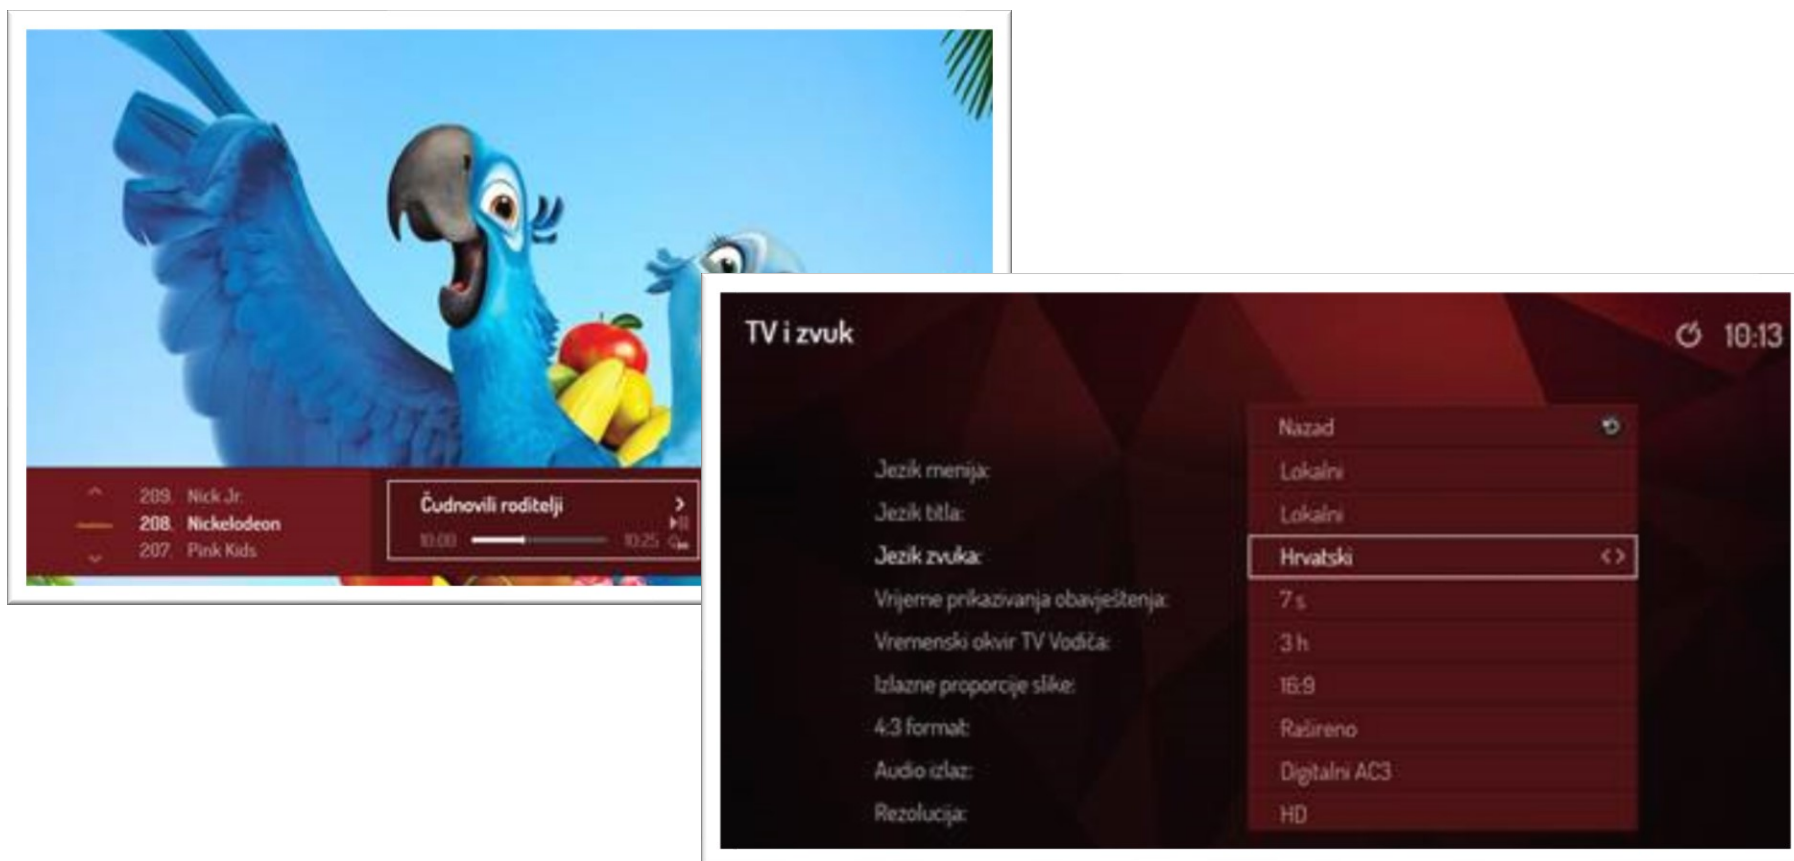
209. Nick Jr.
208. Nickelodeon
207. Pink Kids

Čudnovili roditelji
10:00 10:25

TV i zvuk

10:13

Nazad
Jezik menija: Lokalni
Jezik titla: Lokalni
Jezik zvuka: Hrvatski
Vrijeme prikazivanja obavještenja: 7 s
Vremenski okvir TV Vodiča: 3 h
Izlazne proporcije slike: 16:9
4:3 format: Rašireno
Audio izlaz: Digitalni AC3
Rezolucija: HD